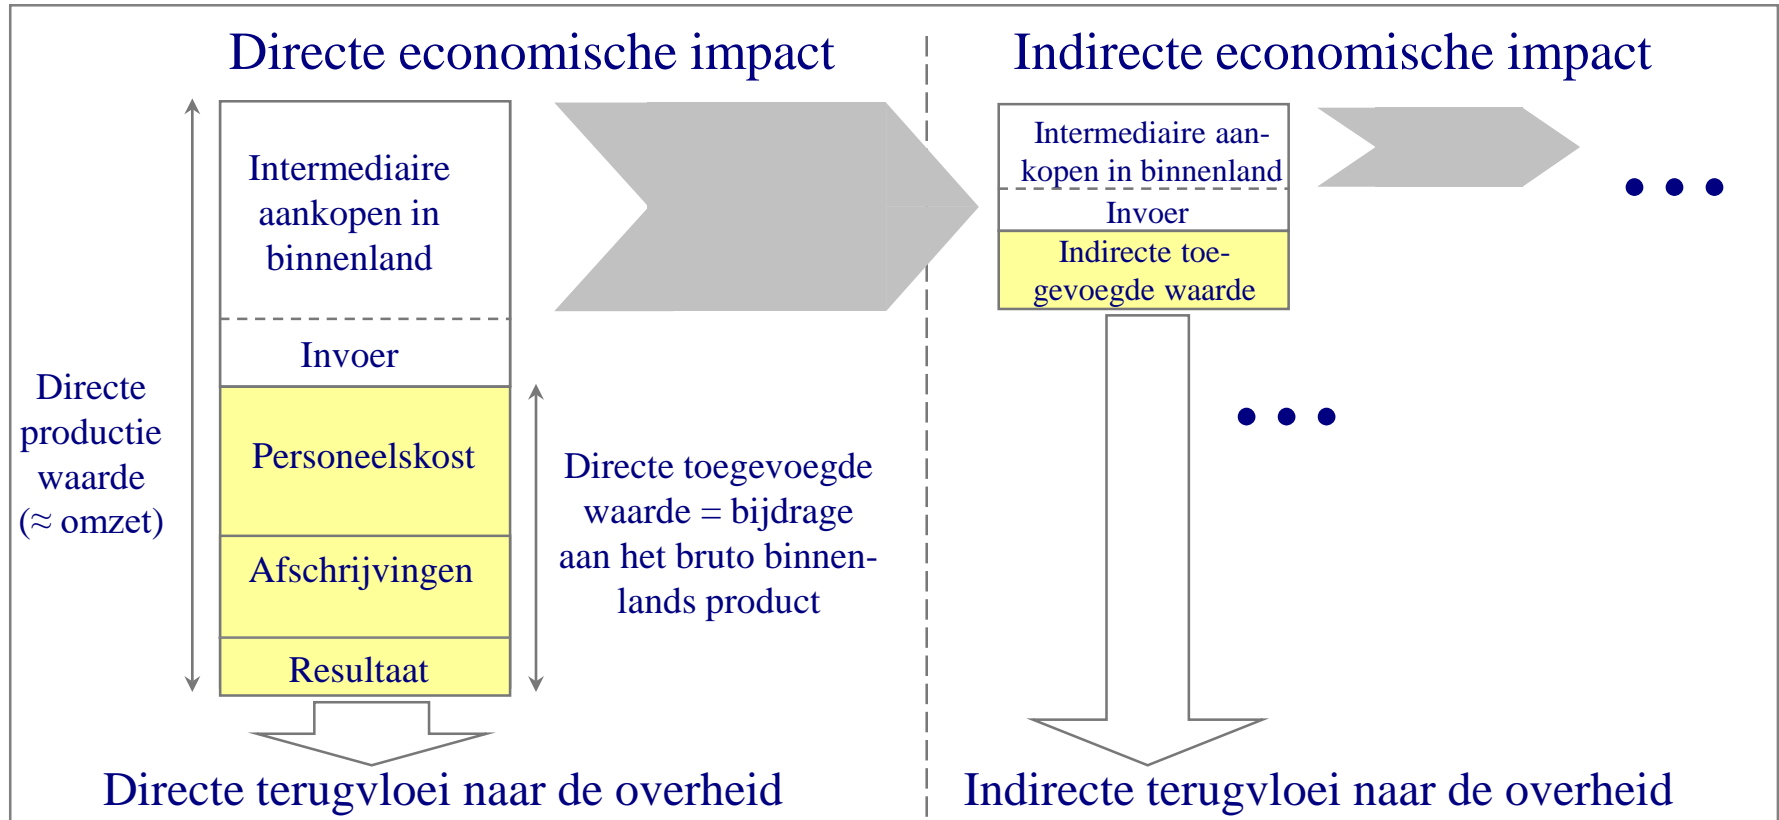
Directe economische impact

Indirecte economische impact

Directe productie waarde (≈ omzet)

Intermediaire aankopen in binnenland

Invoer

Personeelskost

Afschrijvingen

Resultaat

Directe toegevoegde waarde = bijdrage aan het bruto binnenlands product

Intermediaire aankopen in binnenland

Invoer

Indirecte toegevoegde waarde

• • •

• • •

Directe terugvloei naar de overheid

Indirecte terugvloei naar de overheid